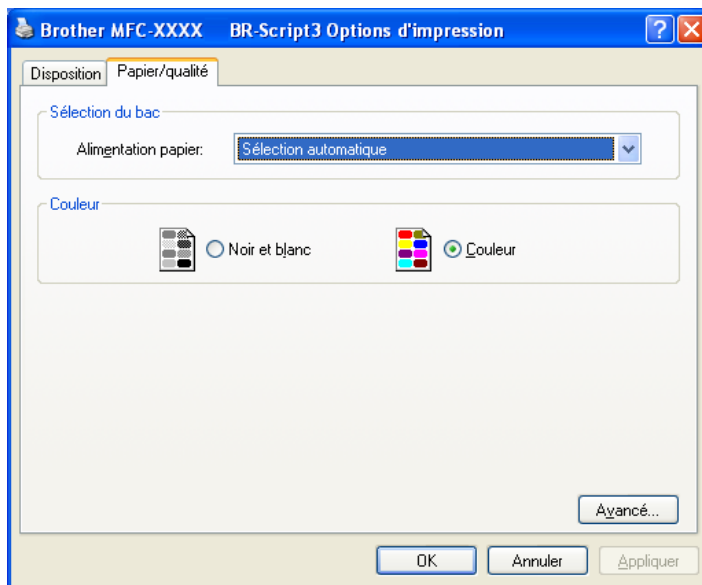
Brother MFC-XXXX BR-Script3 Options d'impression

Disposition
Papier/qualité

Sélection du bac
Alimentation papier:
Sélection automatique

Couleur
Noir et blanc
Couleur

Avancé...

OK
Annuler
Appliquer